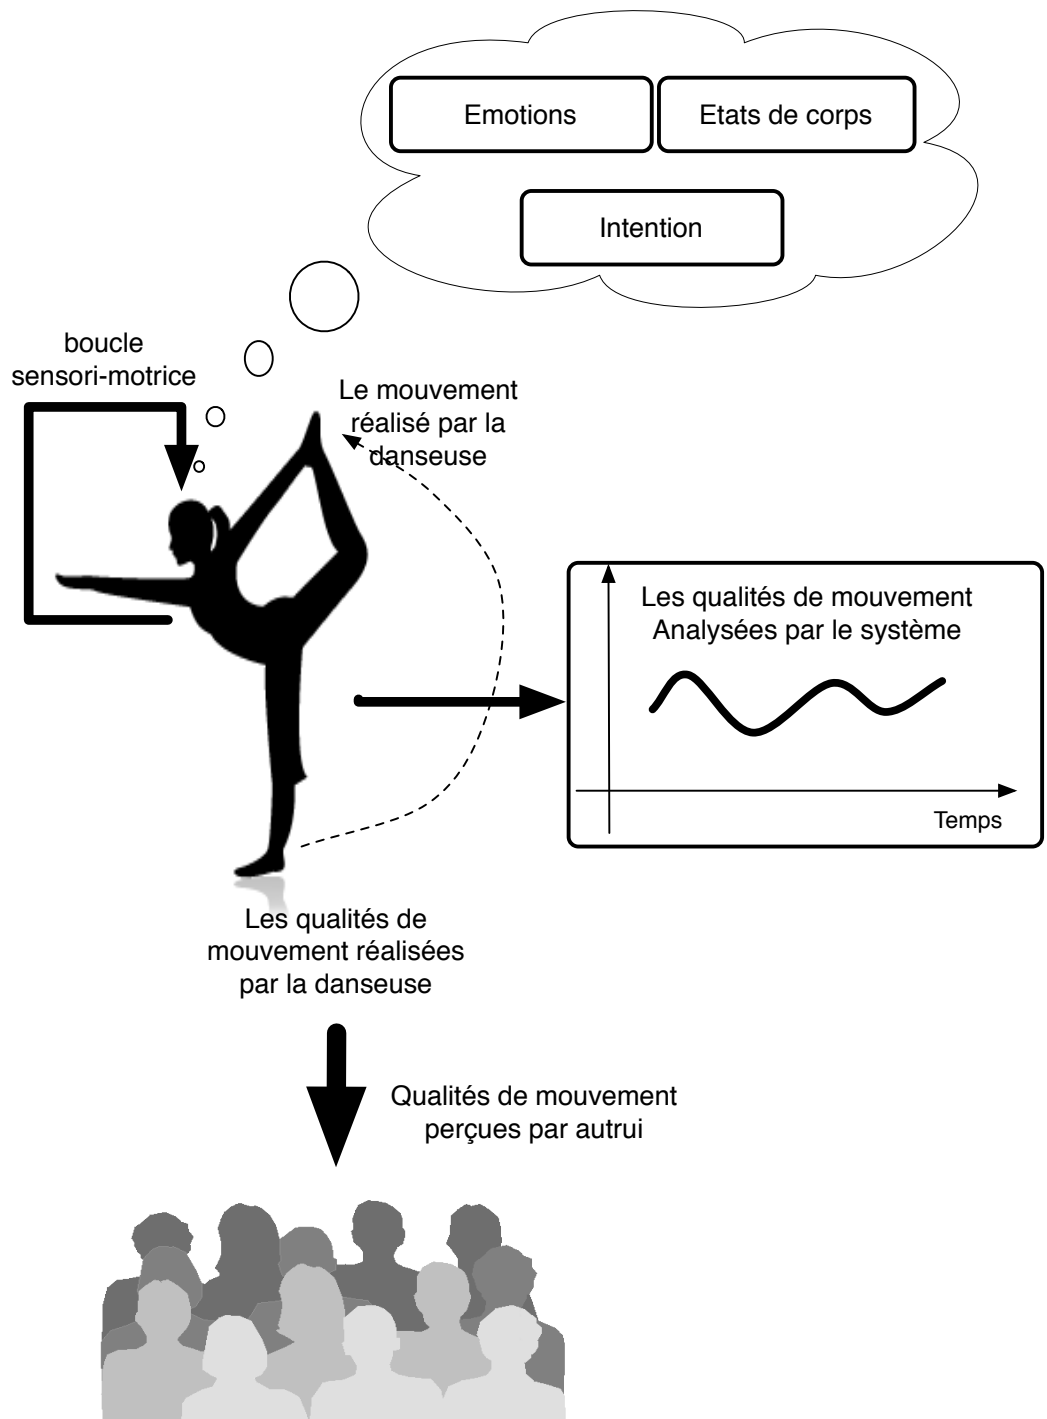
Emotions

Etats de corps

Intention

boucle sensori-motrice

Le mouvement réalisé par la danseuse

Les qualités de mouvement Analysées par le système

Temps

Les qualités de mouvement réalisées par la danseuse

Qualités de mouvement perçues par autrui